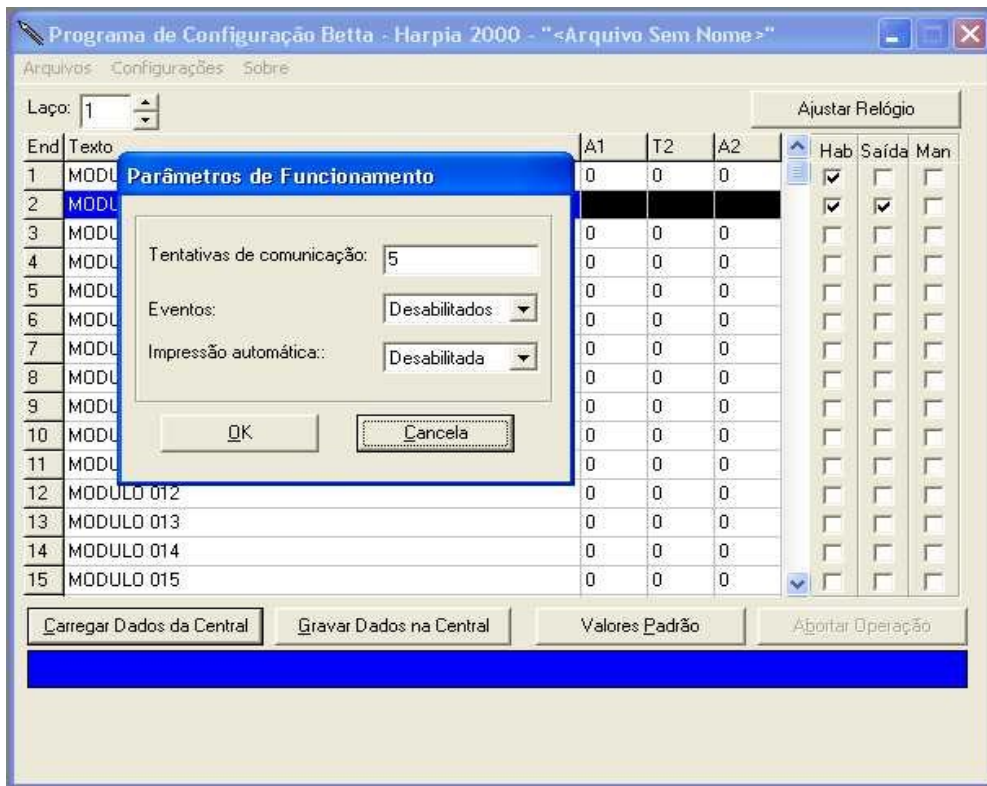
Programa de Configuração Betta - Harpia 2000 - "<Arquivo Sem Nome>"

Arquivos Configurações Sobre

Laço: 1

Ajustar Relógio

| End | Texto | A1 | T2 | A2 | Hab | Saída | Man |
|---|---|---|---|---|---|---|---|
| 1 | MODU | 0 | 0 | 0 | | | |
| 2 | MODU | | | | | | |
| 3 | MODU | 0 | 0 | 0 | | | |
| 4 | MODU | 0 | 0 | 0 | | | |
| 5 | MODU | 0 | 0 | 0 | | | |
| 6 | MODU | 0 | 0 | 0 | | | |
| 7 | MODU | 0 | 0 | 0 | | | |
| 8 | MODU | 0 | 0 | 0 | | | |
| 9 | MODU | 0 | 0 | 0 | | | |
| 10 | MODU | 0 | 0 | 0 | | | |
| 11 | MODU | 0 | 0 | 0 | | | |
| 12 | MODULO 012 | 0 | 0 | 0 | | | |
| 13 | MODULO 013 | 0 | 0 | 0 | | | |
| 14 | MODULO 014 | 0 | 0 | 0 | | | |
| 15 | MODULO 015 | 0 | 0 | 0 | | | |

Parâmetros de Funcionamento

Tentativas de comunicação: 5

Eventos: Desabilitados

Impressão automática:: Desabilitada

OK

Cancela

Carregar Dados da Central

Gravar Dados na Central

Valores Padrão

Abortar Operação